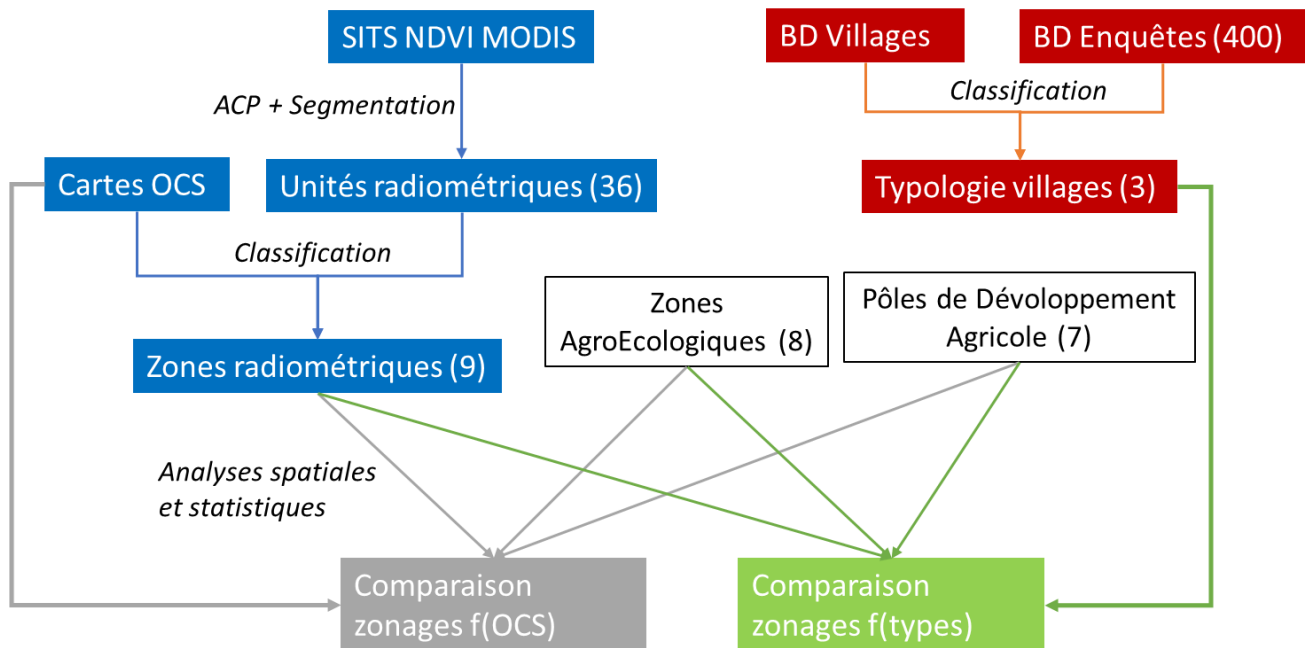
SITS NDVI MODIS

ACP + Segmentation

BD Villages

BD Enquêtes (400)

Classification

Cartes OCS

Unités radiométriques (36)

Typologie villages (3)

Classification

Zones AgroEcologiques (8)

Pôles de Développement Agricole (7)

Zones radiométriques (9)

Analyses spatiales et statistiques

Comparaison zonages f(OCS)

Comparaison zonages f(types)